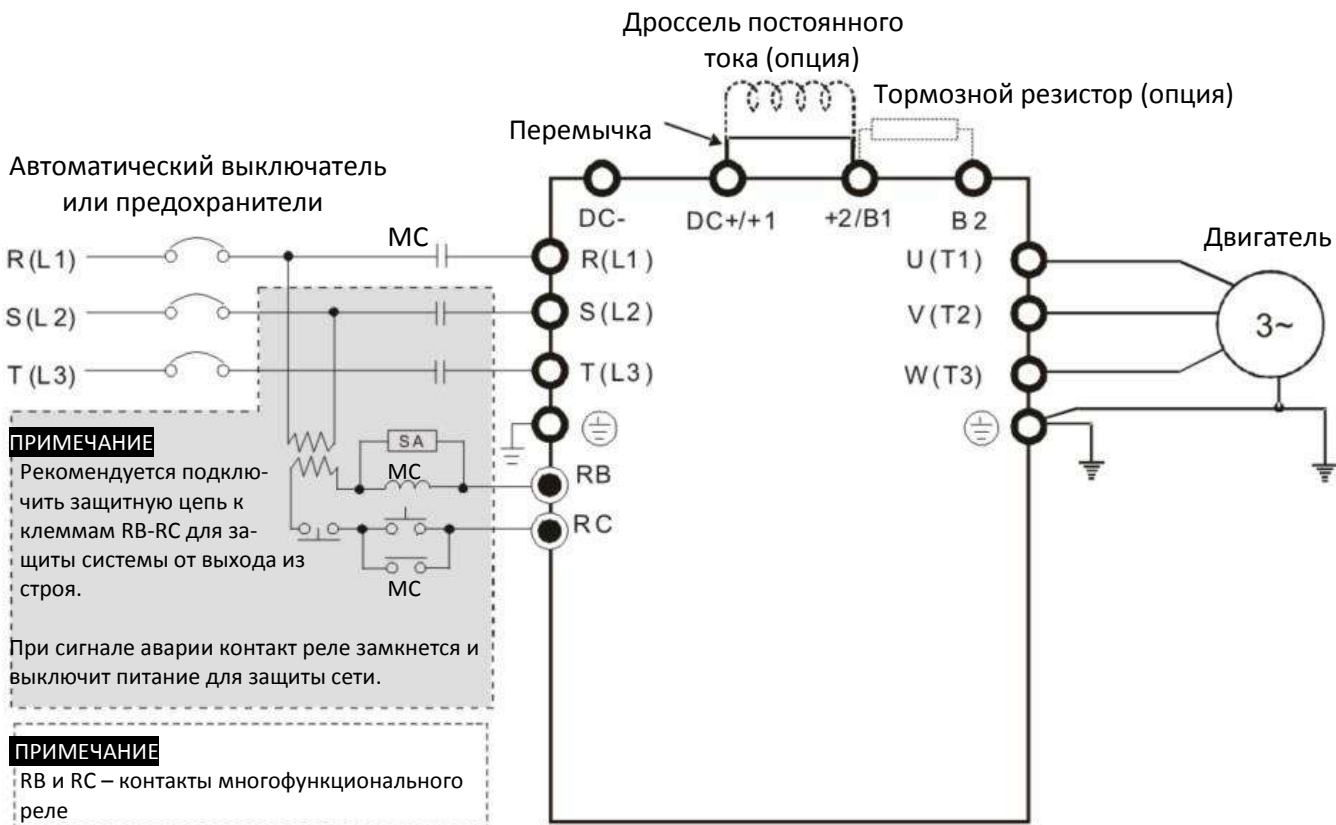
Дроссель постоянного тока (опция)

Тормозной резистор (опция)

Перемычка

Автоматический выключатель или предохранители

DC-

DC+/+1

+2/B1

B2

MC

R(L1)

S(L2)

T(L3)

R(L1)

S(L2)

T(L3)

U(T1)

V(T2)

W(T3)

Двигатель

3~

ПРИМЕЧАНИЕ

Рекомендуется подключить защитную цепь к клеммам RB-RC для защиты системы от выхода из строя.

SA

MC

MC

RB

RC

При сигнале аварии контакт реле замкнется и выключит питание для защиты сети.

ПРИМЕЧАНИЕ

RB и RC – контакты многофункционального реле